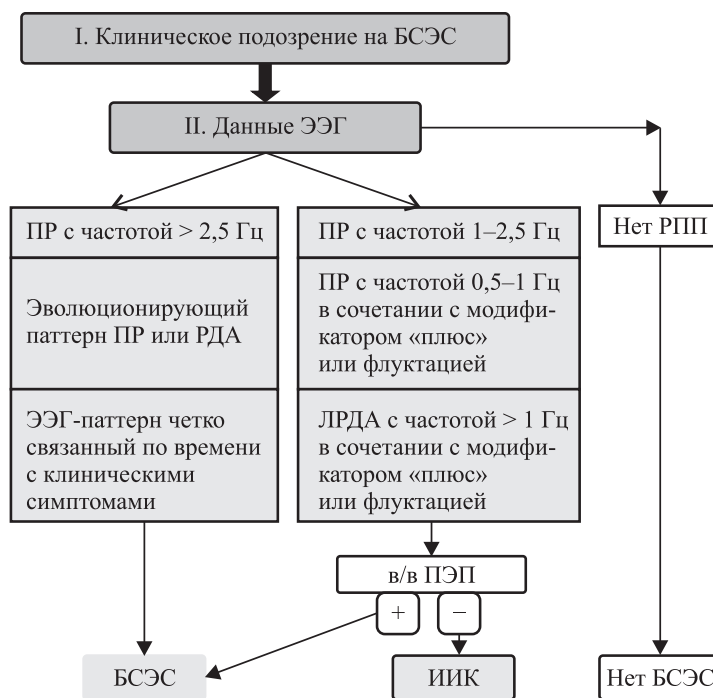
I. Клиническое подозрение на БСЭС

II. Данные ЭЭГ

ПР с частотой > 2,5 Гц

Эволюционирующий паттерн ПР или РДА

ЭЭГ-паттерн четко связанный по времени с клиническими симптомами

ПР с частотой 1–2,5 Гц

ПР с частотой 0,5–1 Гц в сочетании с модификатором «плюс» или флуктацией

ЛРДА с частотой > 1 Гц в сочетании с модификатором «плюс» или флуктацией

в/в ПЭП

+

−

БСЭС

ИИК

Нет РПП

Нет БСЭС